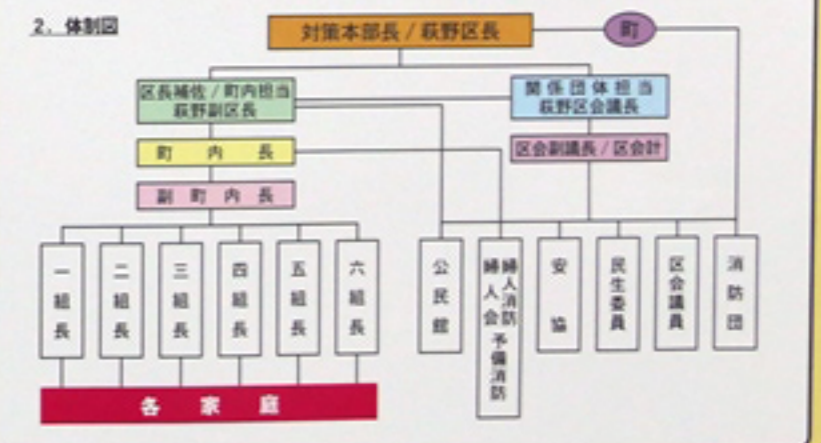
2．体制図

対策本部長／荻野区長

町

区長補佐／町内担当
荻野副区長

関係団体担当
荻野区会議長

町内長

区会副議長／区会計

副町内長

一組長

二組長

三組長

四組長

五組長

六組長

各家庭

公民館

婦人消防
婦人会 予備消防

安協

民生委員

区会議員

消防団